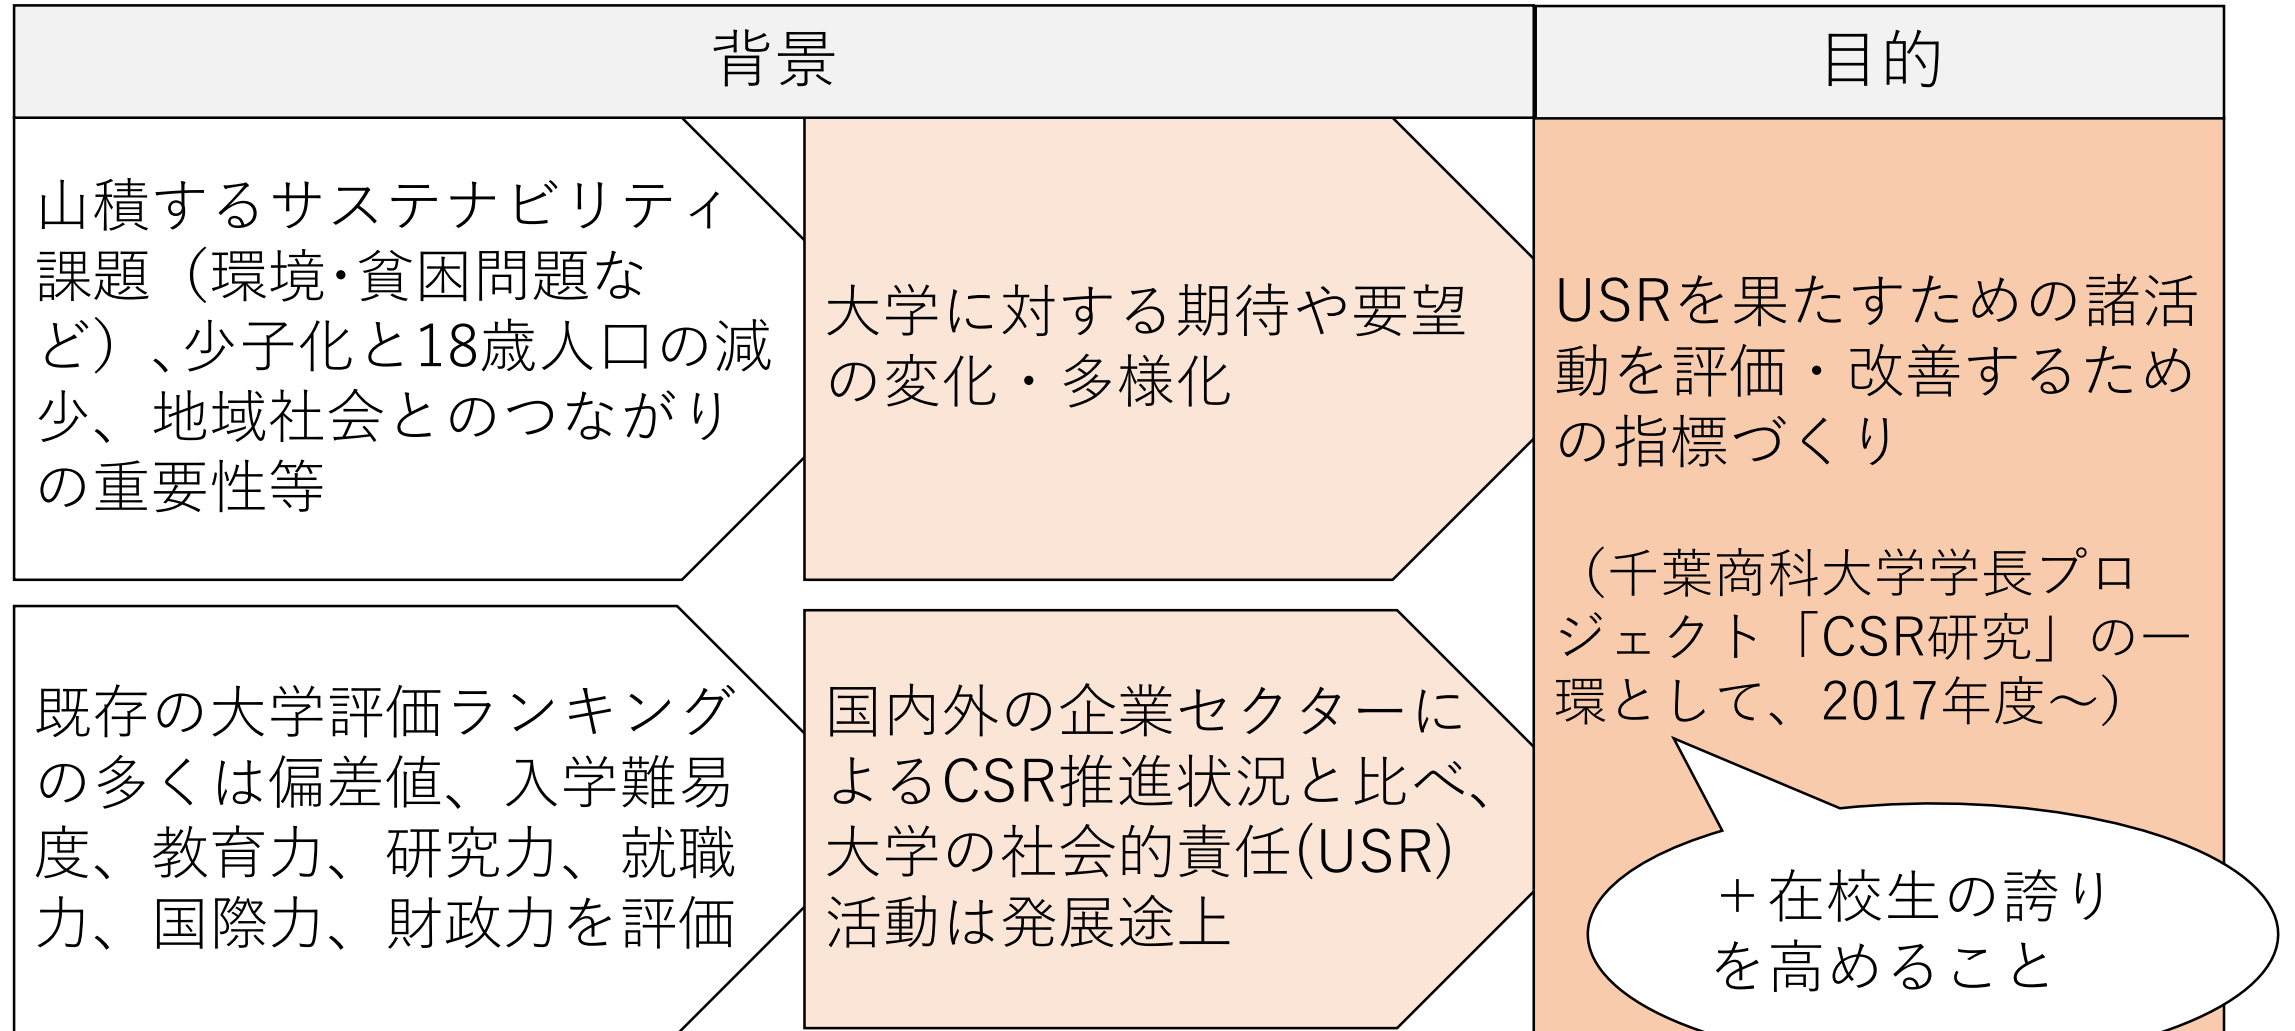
背景

目的

山積するサステナビリティ課題（環境･貧困問題など）、少子化と18歳人口の減少、地域社会とのつながりの重要性等

大学に対する期待や要望の変化・多様化

USRを果たすための諸活動を評価・改善するための指標づくり

（千葉商科大学学長プロジェクト「CSR研究」の一環として、2017年度～）

既存の大学評価ランキングの多くは偏差値、入学難易度、教育力、研究力、就職力、国際力、財政力を評価

国内外の企業セクターによるCSR推進状況と比べ、大学の社会的責任(USR)活動は発展途上

＋在校生の誇りを高めること